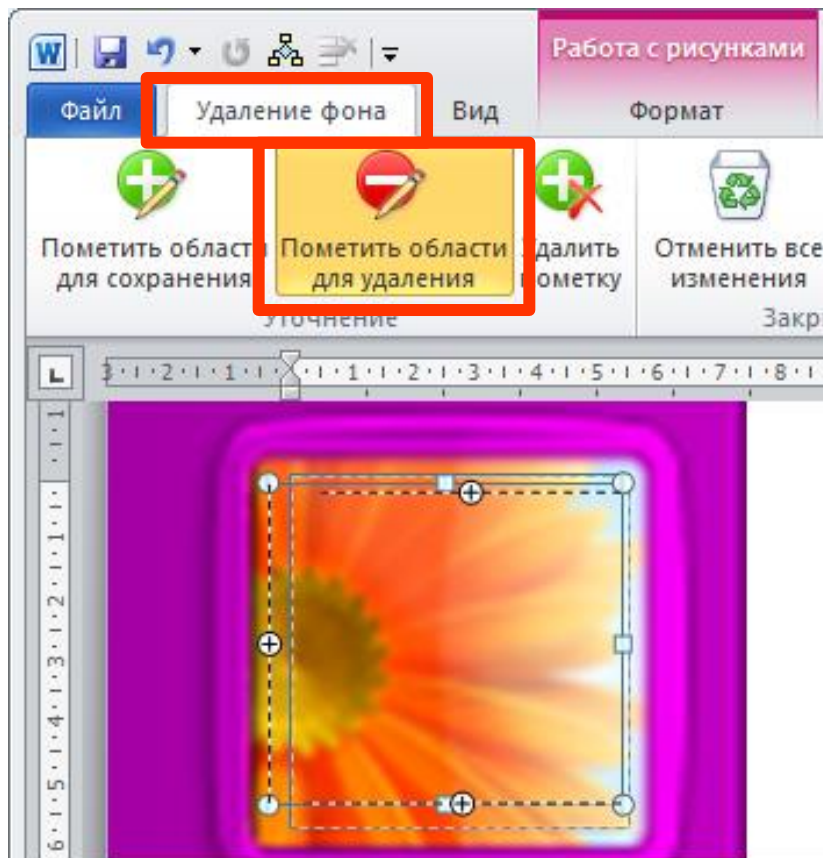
Работа с рисунками

Файл Удаление фона Вид Формат

Пометить области для сохранения

Пометить области для удаления

Удалить пометку

Отменить все изменения

Уточнение

Закр

3 · 2 · 1 · 1 · 2 · 3 · 4 · 5 · 6 · 7 · 8

1 · 1 · 2 · 3 · 4 · 5 · 6